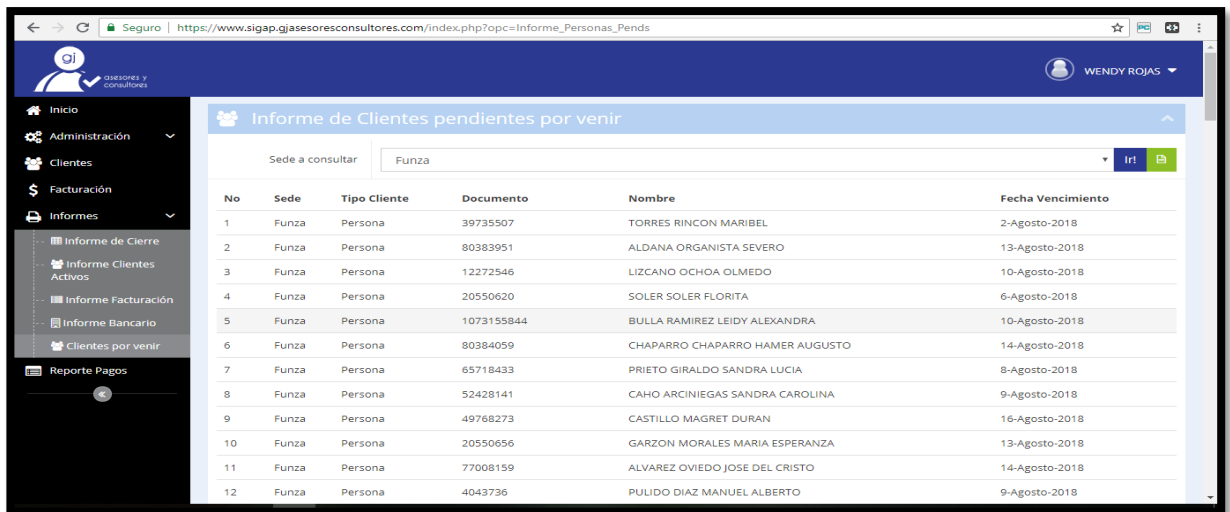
Seguro | https://www.sigap.gjasesoresconsultores.com/index.php?opc=Informe_Personas_Pends

gj asesores y consultores

WENDY ROJAS

Inicio
Administración
Clientes
Facturación
Informes
Informe de Cierre
Informe Clientes Activos
Informe Facturación
Informe Bancario
Clientes por venir
Reporte Pagos

Informe de Clientes pendientes por venir

Sede a consultar | Funza | Ir!

| No | Sede | Tipo Cliente | Documento | Nombre | Fecha Vencimiento |
|---|---|---|---|---|---|
| 1 | Funza | Persona | 39735507 | TORRES RINCON MARIBEL | 2-Agosto-2018 |
| 2 | Funza | Persona | 80383951 | ALDANA ORGANISTA SEVERO | 13-Agosto-2018 |
| 3 | Funza | Persona | 12272546 | LIZCANO OCHOA OLMEDO | 10-Agosto-2018 |
| 4 | Funza | Persona | 20550620 | SOLER SOLER FLORITA | 6-Agosto-2018 |
| 5 | Funza | Persona | 1073155844 | BULLA RAMIREZ LEIDY ALEXANDRA | 10-Agosto-2018 |
| 6 | Funza | Persona | 80384059 | CHAPARRO CHAPARRO HAMER AUGUSTO | 14-Agosto-2018 |
| 7 | Funza | Persona | 65718433 | PRIETO GIRALDO SANDRA LUCIA | 8-Agosto-2018 |
| 8 | Funza | Persona | 52428141 | CAHO ARCINIEGAS SANDRA CAROLINA | 9-Agosto-2018 |
| 9 | Funza | Persona | 49768273 | CASTILLO MAGRET DURAN | 16-Agosto-2018 |
| 10 | Funza | Persona | 20550656 | GARZON MORALES MARIA ESPERANZA | 13-Agosto-2018 |
| 11 | Funza | Persona | 77008159 | ALVAREZ OVIEDO JOSE DEL CRISTO | 14-Agosto-2018 |
| 12 | Funza | Persona | 4043736 | PULIDO DIAZ MANUEL ALBERTO | 9-Agosto-2018 |